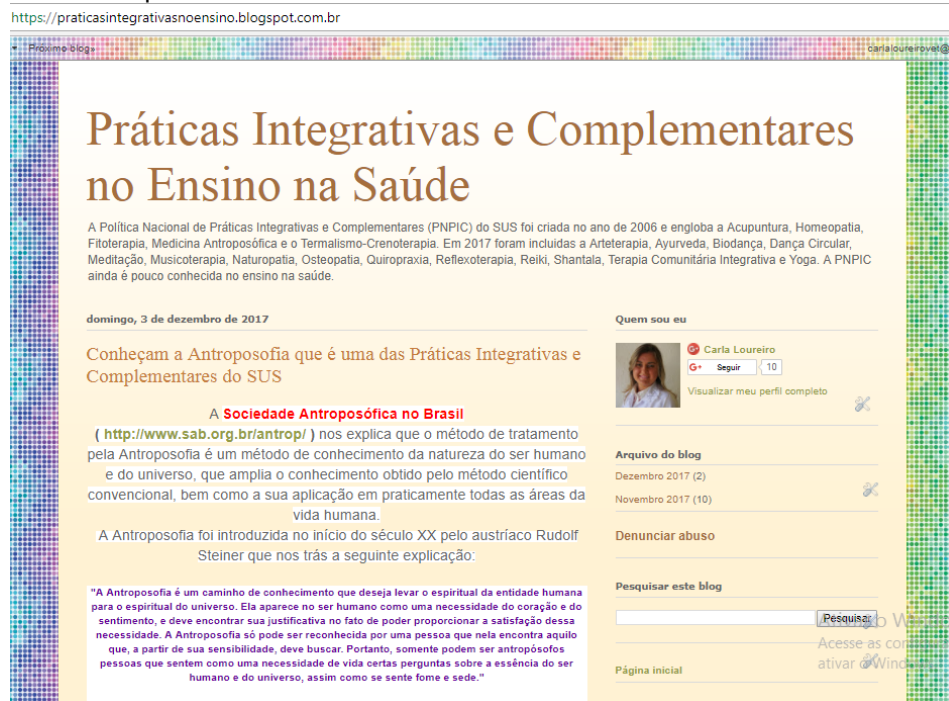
https://praticasintegrativasnoensino.blogspot.com.br

Próximo blog»

carlaloureirovet@

Práticas Integrativas e Complementares no Ensino na Saúde

A Política Nacional de Práticas Integrativas e Complementares (PNPIC) do SUS foi criada no ano de 2006 e engloba a Acupuntura, Homeopatia, Fitoterapia, Medicina Antroposófica e o Termalismo-Crenoterapia. Em 2017 foram incluidas a Arteterapia, Ayurveda, Biodança, Dança Circular, Meditação, Musicoterapia, Naturopatia, Osteopatia, Quiropraxia, Reflexoterapia, Reiki, Shantala, Terapia Comunitária Integrativa e Yoga. A PNPIC ainda é pouco conhecida no ensino na saúde.

domingo, 3 de dezembro de 2017

Conheçam a Antroposofia que é uma das Práticas Integrativas e Complementares do SUS

A Sociedade Antroposófica no Brasil ( http://www.sab.org.br/antrop/ ) nos explica que o método de tratamento pela Antroposofia é um método de conhecimento da natureza do ser humano e do universo, que amplia o conhecimento obtido pelo método científico convencional, bem como a sua aplicação em praticamente todas as áreas da vida humana.

A Antroposofia foi introduzida no início do século XX pelo austríaco Rudolf Steiner que nos trás a seguinte explicação:

"A Antroposofia é um caminho de conhecimento que deseja levar o espiritual da entidade humana para o espiritual do universo. Ela aparece no ser humano como uma necessidade do coração e do sentimento, e deve encontrar sua justificativa no fato de poder proporcionar a satisfação dessa necessidade. A Antroposofia só pode ser reconhecida por uma pessoa que nela encontra aquilo que, a partir de sua sensibilidade, deve buscar. Portanto, somente podem ser antropósofos pessoas que sentem como uma necessidade de vida certas perguntas sobre a essência do ser humano e do universo, assim como se sente fome e sede."

Quem sou eu

Carla Loureiro

Seguir 10

Visualizar meu perfil completo

Arquivo do blog

Dezembro 2017 (2)

Novembro 2017 (10)

Denunciar abuso

Pesquisar este blog

Pesquisar

Página inicial

Ativar o Windows
Acesse as configurações para ativar o Windows.